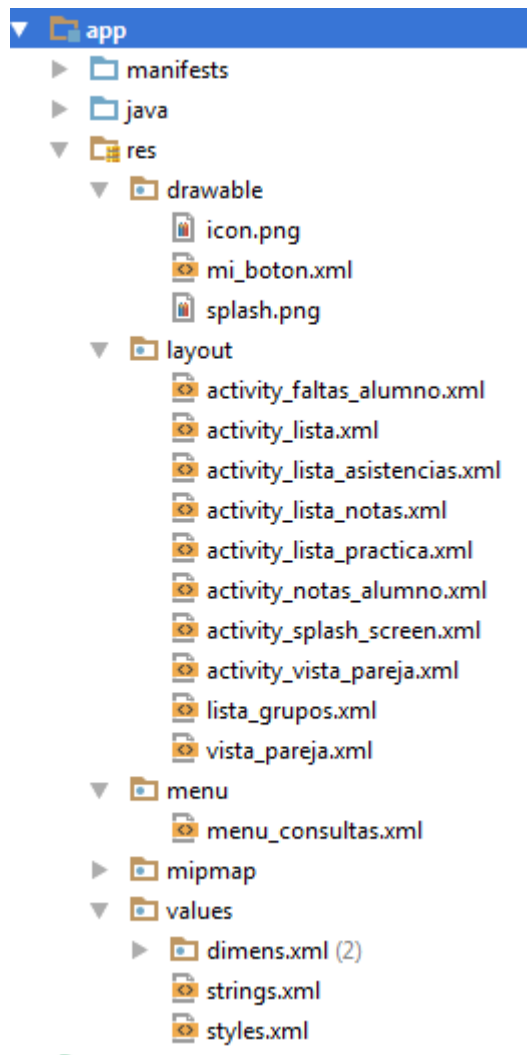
app
manifests
java
res
drawable
icon.png
mi_boton.xml
splash.png
layout
activity_faltas_alumno.xml
activity_lista.xml
activity_lista_asistencias.xml
activity_lista_notas.xml
activity_lista_practica.xml
activity_notas_alumno.xml
activity_splash_screen.xml
activity_vista_pareja.xml
lista_grupos.xml
vista_pareja.xml
menu
menu_consultas.xml
mipmap
values
dimens.xml (2)
strings.xml
styles.xml